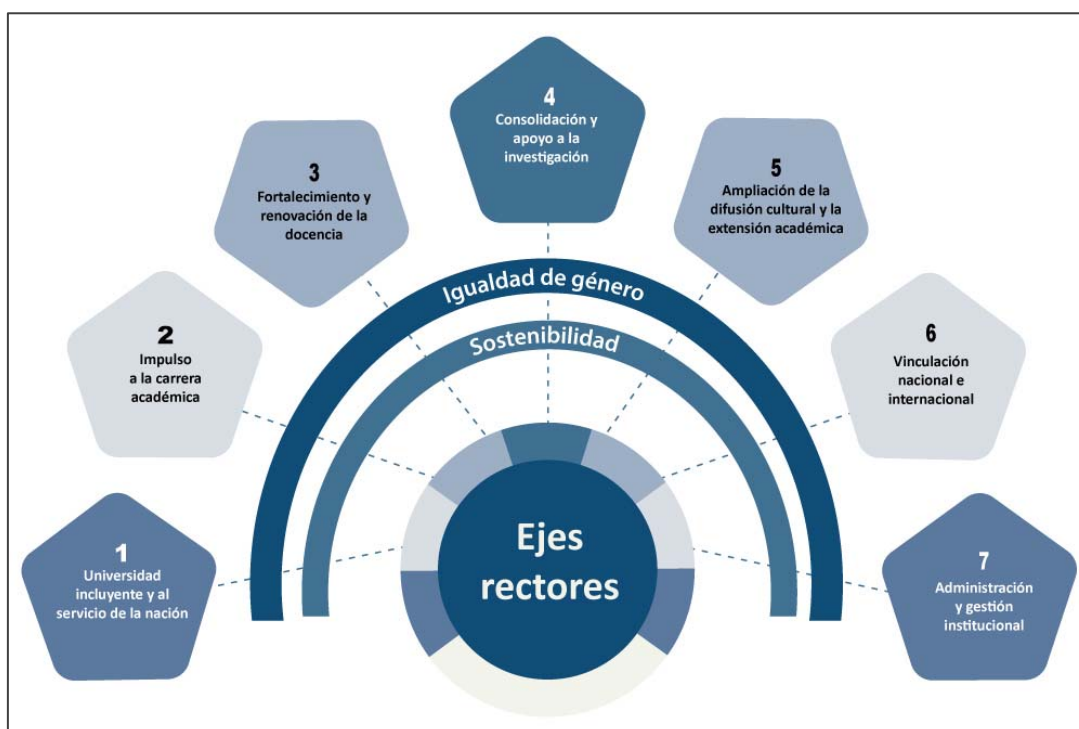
1
Universidad incluyente y al servicio de la nación

2
Impulso a la carrera académica

3
Fortalecimiento y renovación de la docencia

4
Consolidación y apoyo a la investigación

5
Ampliación de la difusión cultural y la extensión académica

6
Vinculación nacional e internacional

7
Administración y gestión institucional

Igualdad de género

Sostenibilidad

Ejes rectores